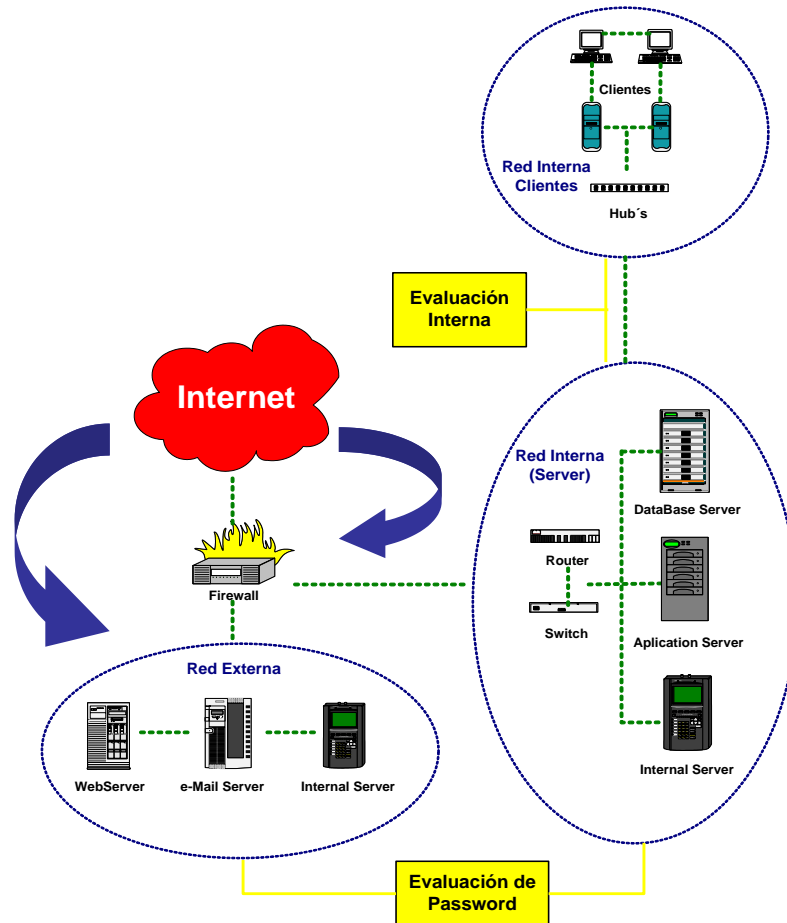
Clientes

Red Interna Clientes

Hub´s

Evaluación Interna

Internet

Red Interna (Server)

DataBase Server

Router

Firewall

Switch

Aplication Server

Red Externa

WebServer

e-Mail Server

Internal Server

Internal Server

Evaluación de Password